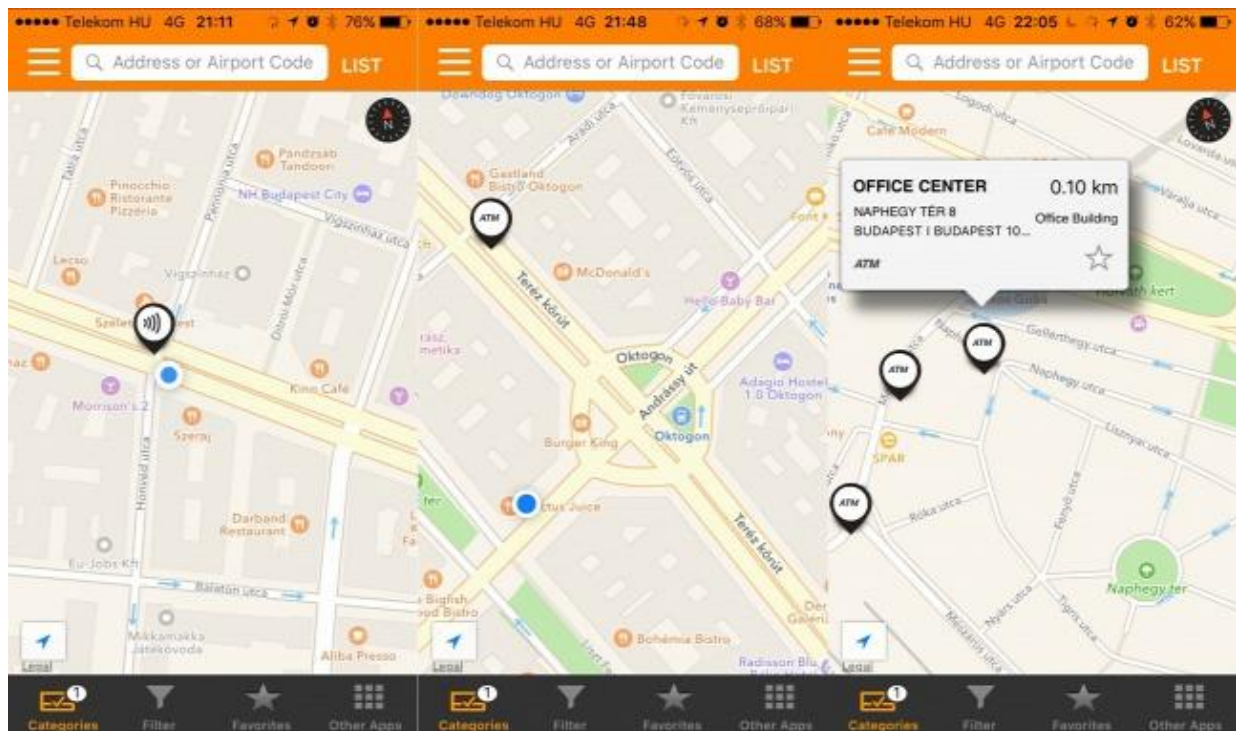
••••• Telekom HU 4G 21:11 76%

Address or Airport Code

LIST

Tátra utca

Pinocchio Ristorante Pizzéria

Pandzsáb Tandoori

NH Budapest City

Vígszínház utca

Pannónia utca

Lecso

Vígszínház

Szent István körút

Szeller

Morrison's 2

Kino Café

Szeraj

Honvéd utca

Darband Restaurant

Eu-Jobs Kft

Balaton utca

Mikkamakka Játékvoda

Aliba Presso

Legal

1

Categories

Filter

Favorites

Other Apps

••••• Telekom HU 4G 21:48 68%

Address or Airport Code

LIST

Downdog Oktogon

Fővárosi Kéményseprőipari Kft

Aradi utca

Gastland Bistro Oktogon

Eötvös utca

ATM

McDonald's

Teréz körút

Hello Baby Bar

Oktogon

Andrássy út

Adagio Hostel 1.0 Oktogon

Burger King

Oktogon

Lotus Juice

Teréz körút

Bigfish Bistro

Bohémia Bistro

Radisson Blu

Legal

1

Categories

Filter

Favorites

Other Apps

••••• Telekom HU 4G 22:05 62%

Address or Airport Code

LIST

Logodi utca

Café Modern

OFFICE CENTER

0.10 km

NAPHEGY TÉR 8

BUDAPEST I BUDAPEST 10...

Office Building

ATM

Várfalja utca

Horváth kert

Gellérthegy utca

Naphegy utca

ATM

ATM

SPAR

Lisznyai utca

Róka utca

ATM

Fenyő utca

Naphegy tér

Nyárs utca

Tigris utca

Legal

1

Categories

Filter

Favorites

Other Apps